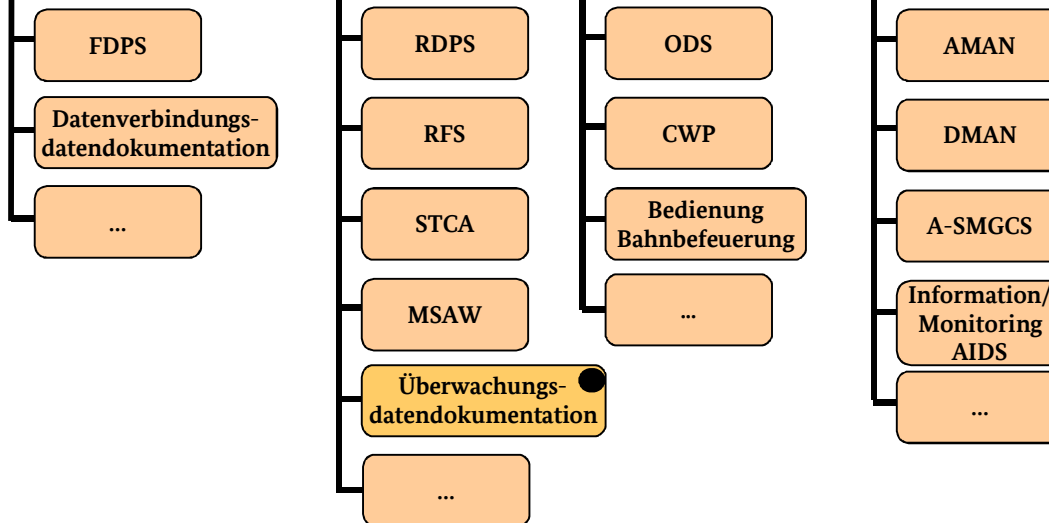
FDPS

Datenverbindungsdatendokumentation

...

RDPS

RFS

STCA

MSAW

Überwachungsdatendokumentation

...

ODS

CWP

Bedienung Bahnbefeuerung

...

AMAN

DMAN

A-SMGCS

Information/ Monitoring AIDS

...